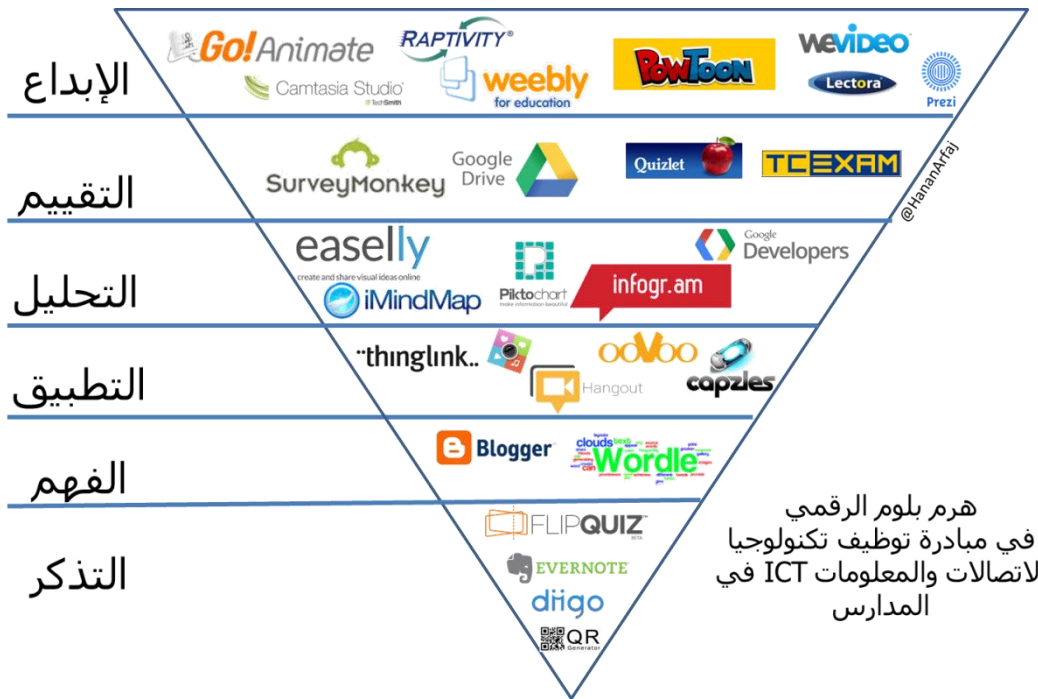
الإبداع

GoAnimate
Camtasia Studio
TechSmith
RAPTIVITY
weebly
for education
POWTOON
WeVideo
Lectora
Prezi

التقييم

SurveyMonkey
Google Drive
Quizlet
TCEXAM

@HananArfaj

التحليل

easelly
create and share visual ideas online
iMindMap
Piktochart
make information beautiful
infogr.am
Google Developers

التطبيق

thinglink.
Hangout
ooVoo
capzles

الفهم

Blogger
Wordle

التذكر

FLIPQUIZ
BETA
EVERNOTE
diigo
QR
Generator

هرم بلوم الرقمي
في مبادرة توظيف تكنولوجيا
لاتصالات والمعلومات ICT في
المدارس